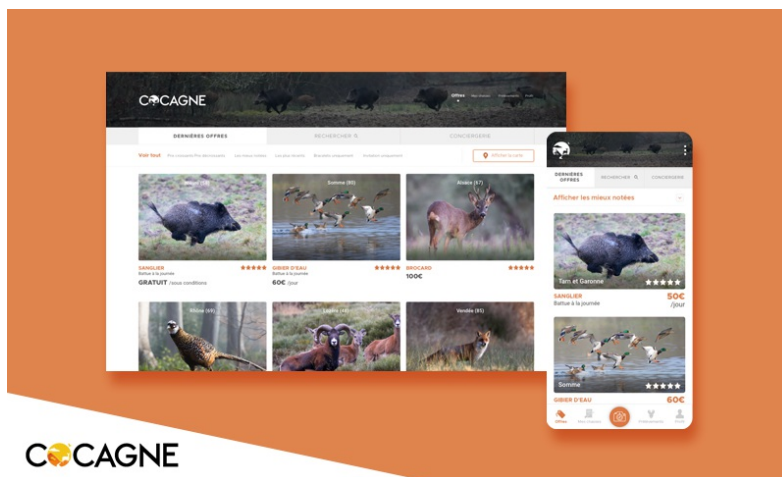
COCAGNE

Offres

DERNIÈRES OFFRES

RECHERCHER

CONCIERGERIE

Voir tout

Afficher la carte

Somme (80)

Alsace (67)

SANGLIER

Battue à la journée

GRATUIT /sous conditions

GIBIER D'EAU

Battue à la journée

60€ /jour

BROCARD

100€

Alsace (65)

Vendée (85)

DERNIÈRES OFFRES

RECHERCHER

CONCIERGERIE

Afficher les mieux notées

Tarn et Garonne

SANGLIER

Battue à la journée

50€ /jour

Somme

GIBIER D'EAU

60€

Offres

COCAGNE